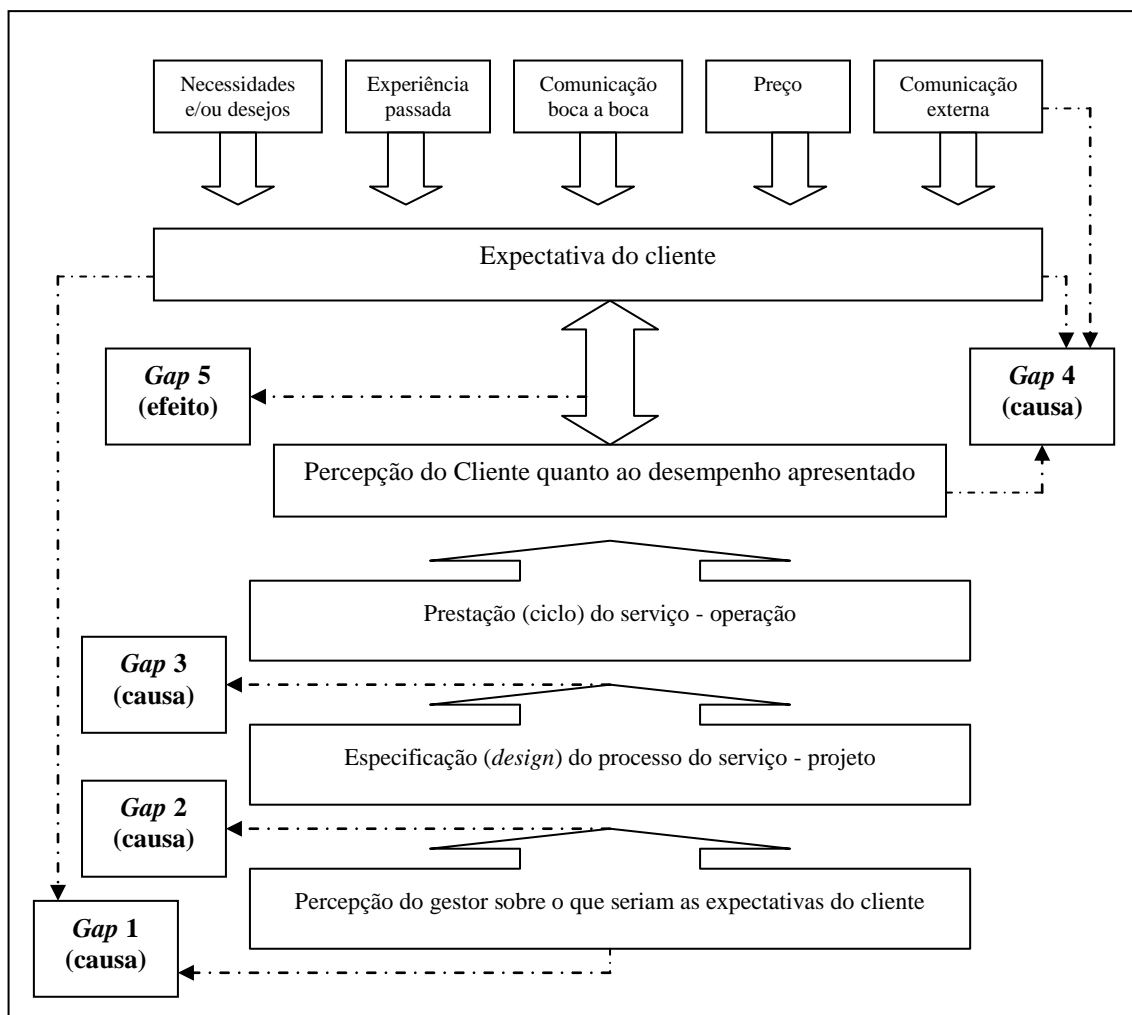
Necessidades e/ou desejos

Experiência passada

Comunicação boca a boca

Preço

Comunicação externa

Expectativa do cliente

Gap 5 (efeito)

Gap 4 (causa)

Percepção do Cliente quanto ao desempenho apresentado

Prestação (ciclo) do serviço - operação

Gap 3 (causa)

Especificação (design) do processo do serviço - projeto

Gap 2 (causa)

Percepção do gestor sobre o que seriam as expectativas do cliente

Gap 1 (causa)